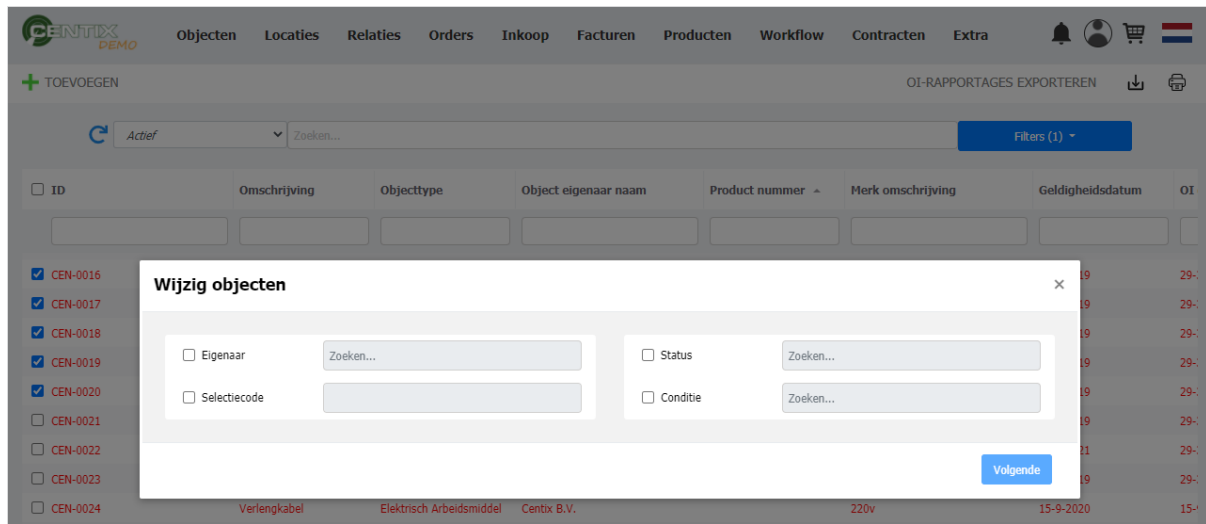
CENTIX DEMO

Objecten Locaties Relaties Orders Inkoop Facturen Producten Workflow Contracten Extra

TOEVOEGEN

OI-RAPPORTAGES EXPORTEREN

Actief

Zoeken...

Filters (1)

| ID | Omschrijving | Objecttype | Object eigenaar naam | Product nummer | Merk omschrijving | Geldigheidsdatum | OI |
|---|---|---|---|---|---|---|---|
| CEN-0016 | | | | | | 19 | 29- |
| CEN-0017 | | | | | | 19 | 29- |
| CEN-0018 | | | | | | 19 | 29- |
| CEN-0019 | | | | | | 19 | 29- |
| CEN-0020 | | | | | | 19 | 29- |
| CEN-0021 | | | | | | 19 | 29- |
| CEN-0022 | | | | | | 21 | 29- |
| CEN-0023 | | | | | | 19 | 29- |
| CEN-0024 | Verlengkabel | Elektrisch Arbeidsmiddel | Centix B.V. | | 220v | 15-9-2020 | 15- |

Wijzig objecten

×

Eigenaar Zoeken...

Selectiecode

Status Zoeken...

Conditie Zoeken...

Volgende